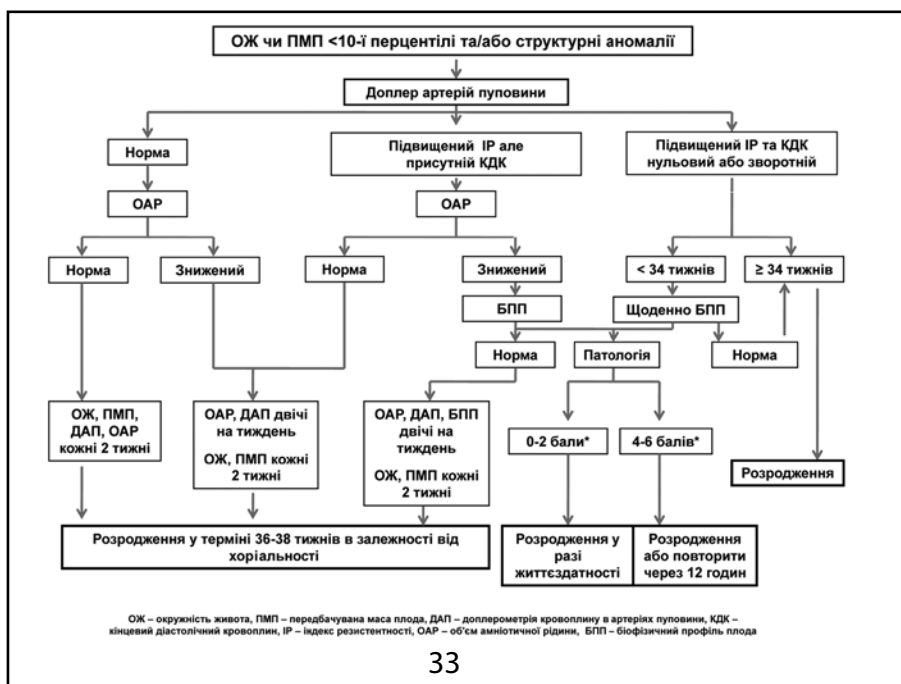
ОЖ чи ПМП <10-ї перцентілі та/або структурні аномалії

Доплер артерій пуповини

Норма

Підвищений ІР але присутній КДК

Підвищений ІР та КДК нульовий або зворотній

ОАР

ОАР

Норма

Знижений

Норма

Знижений

< 34 тижнів

≥ 34 тижнів

БПП

Щоденно БПП

Норма

Патологія

Норма

ОЖ, ПМП, ДАП, ОАР кожні 2 тижні

ОАР, ДАП двічі на тиждень

ОЖ, ПМП кожні 2 тижні

ОАР, ДАП, БПП двічі на тиждень

ОЖ, ПМП кожні 2 тижні

0-2 бали*

4-6 балів*

Розродження

Розродження у терміні 36-38 тижнів в залежності від хоріальності

Розродження у разі життєздатності

Розродження або повторити через 12 годин

ОЖ – окружність живота, ПМП – передбачувана маса плода, ДАП – доплерометрія кровоплину в артеріях пуповини, КДК – кінцевий діастолічний кровоплин, ІР – індекс резистентності, ОАР – об'єм амніотичної рідини, БПП – біофізичний профіль плода

33